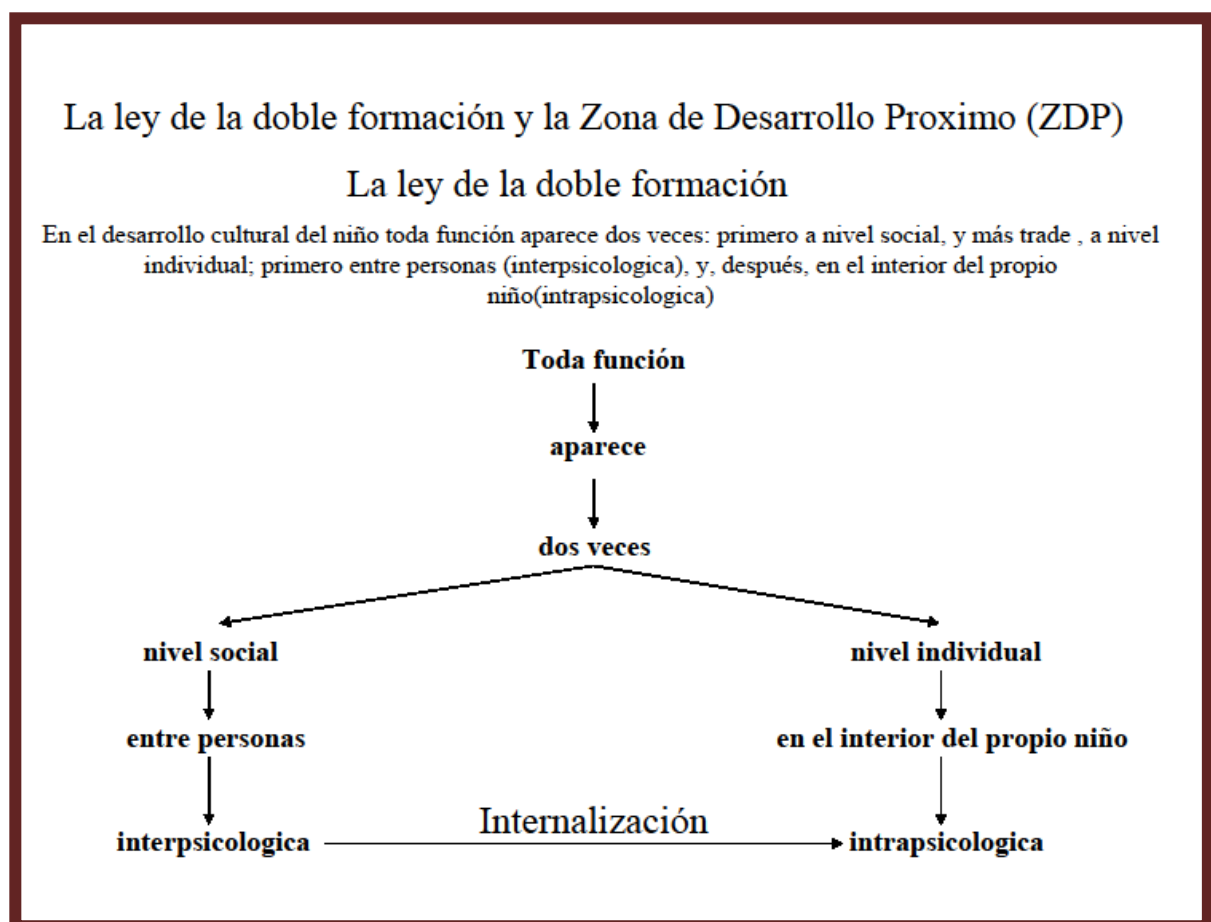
La ley de la doble formación y la Zona de Desarrollo Proximo (ZDP)

La ley de la doble formación

En el desarrollo cultural del niño toda función aparece dos veces: primero a nivel social, y más trade , a nivel individual; primero entre personas (interpsicologica), y, después, en el interior del propio niño(intrapsicologica)

Toda función

aparece

dos veces

nivel social

nivel individual

entre personas

en el interior del propio niño

interpsicologica

Internalización

intrapsicologica